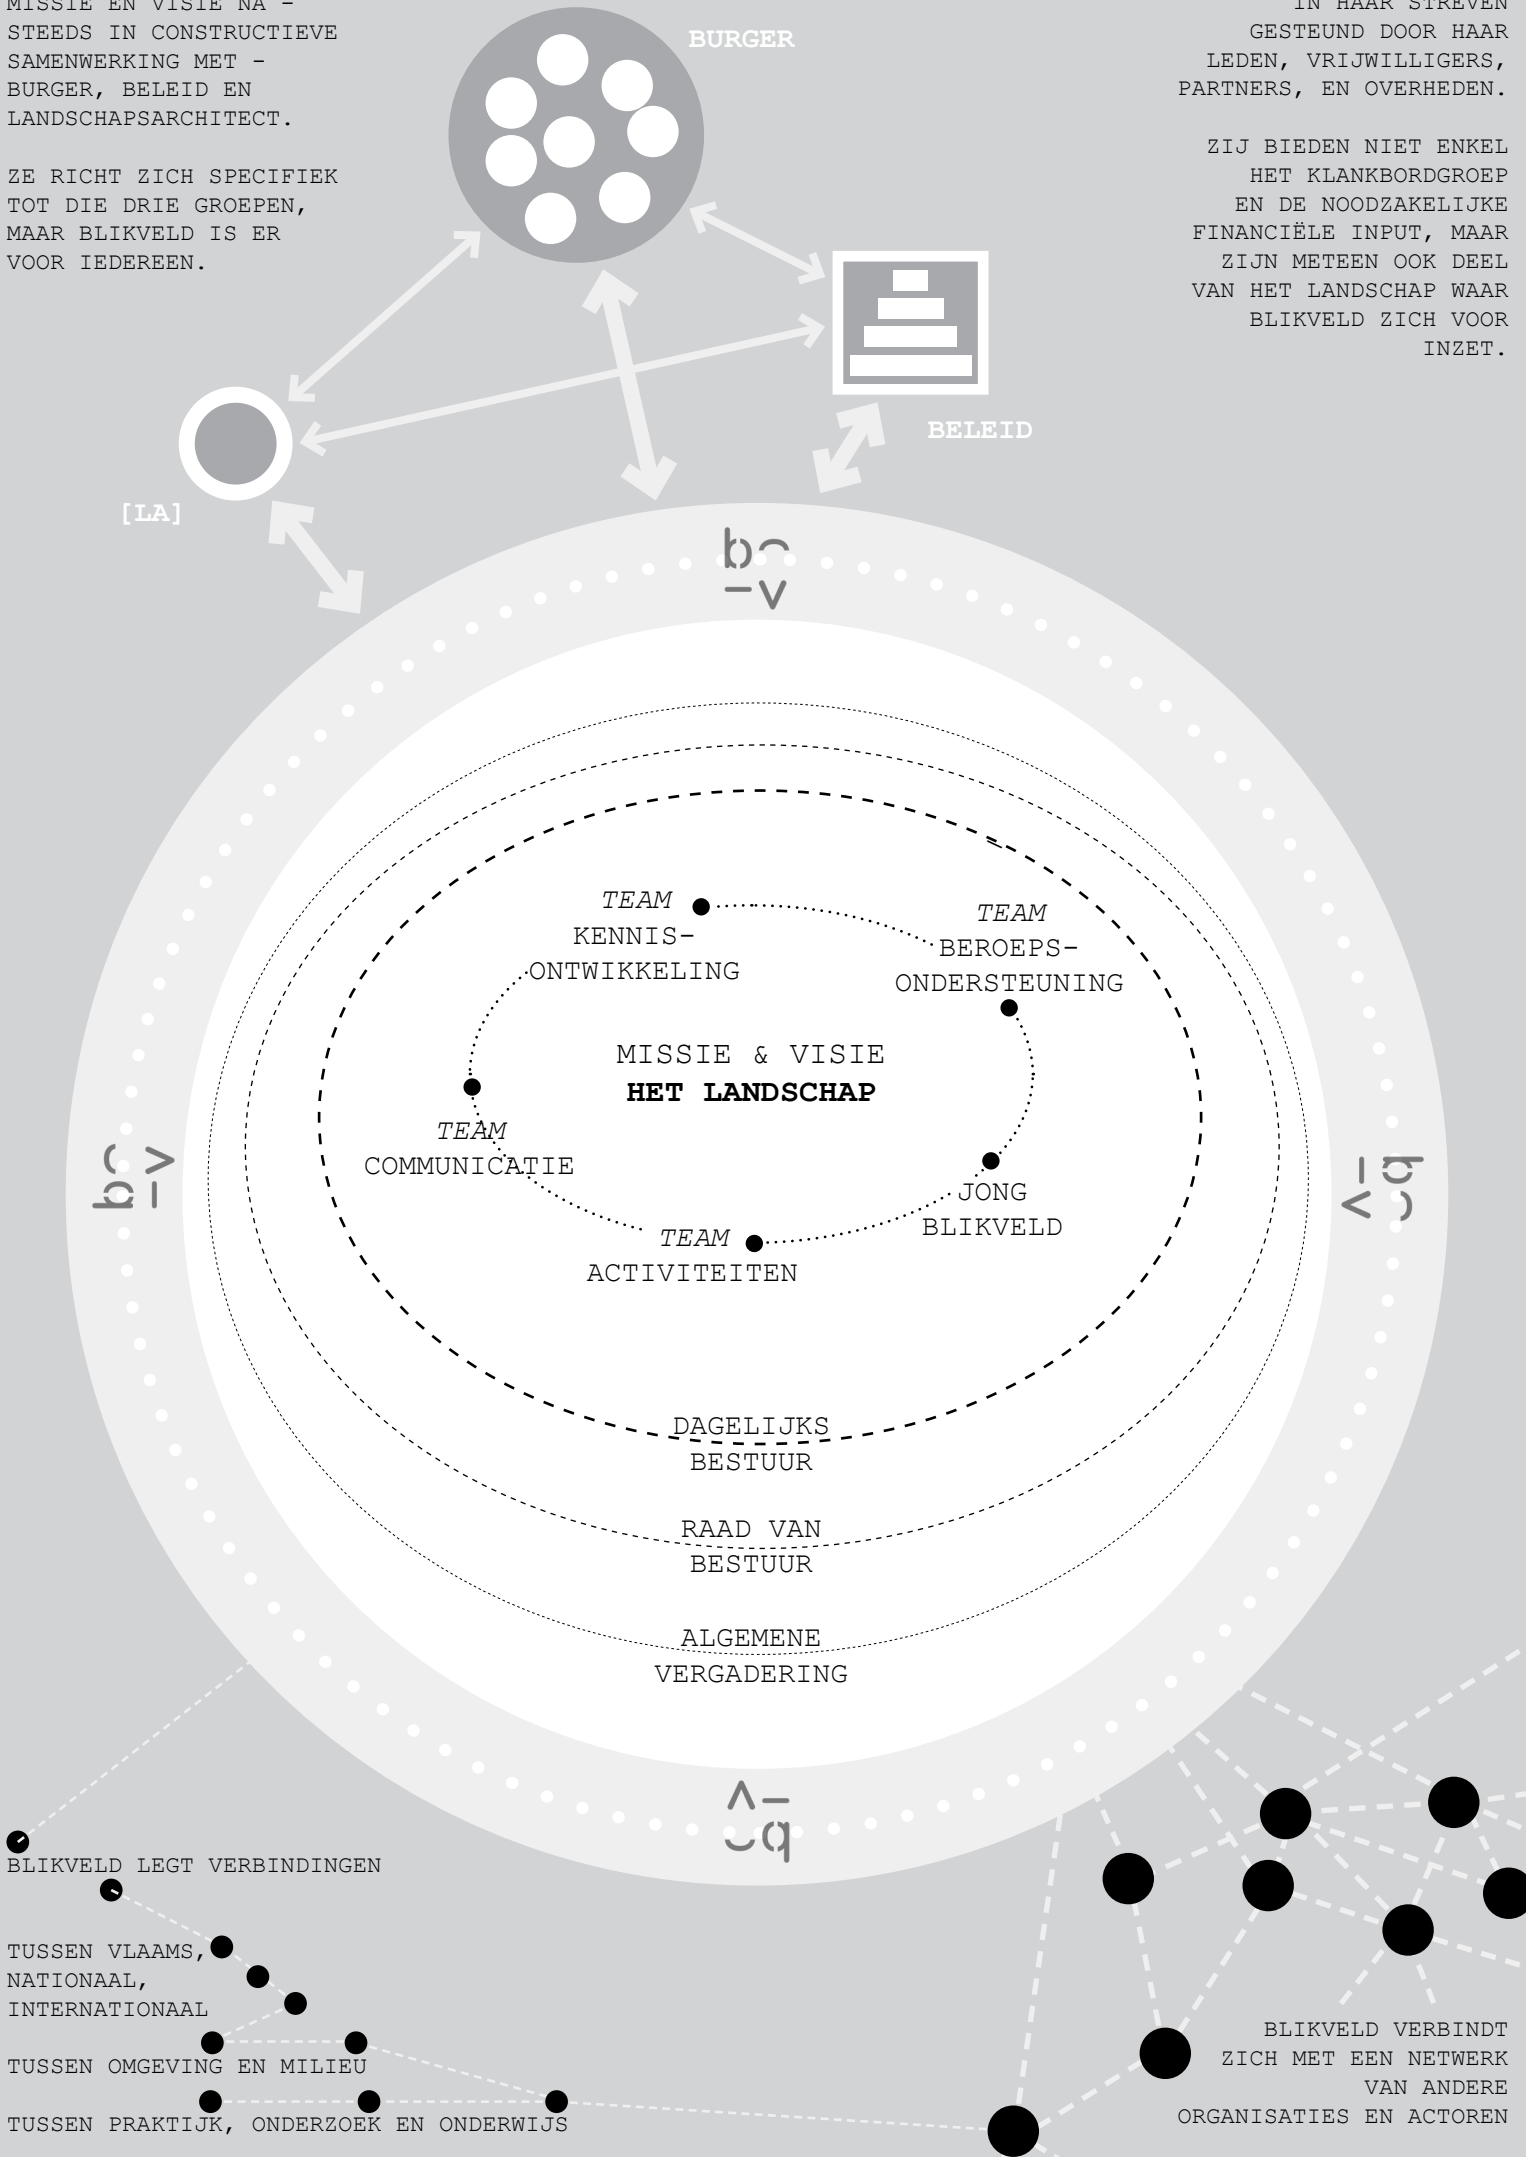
MISSIE EN VISIE NA - STEEDS IN CONSTRUCTIEVE SAMENWERKING MET - BURGER, BELEID EN LANDSCHAPSARCHITECT.

ZE RICHT ZICH SPECIFIEK TOT DIE DRIE GROEPEN, MAAR BLIKVELD IS ER VOOR IEDEREEN.

BURGER

IN HAAR STREVEN GESTEUND DOOR HAAR LEDEN, VRIJWILLIGERS, PARTNERS, EN OVERHEDEN.

ZIJ BIEDEN NIET ENKEL HET KLANKBORDGROEP EN DE NOODZAKELIJKE FINANCIËLE INPUT, MAAR ZIJN METEEN OOK DEEL VAN HET LANDSCHAP WAAR BLIKVELD ZICH VOOR INZET.

BELEID

[LA]

b
-v

TEAM
KENNIS-
ONTWIKKELING

TEAM
BEROEPS-
ONDERSTEUNING

MISSIE & VISIE
HET LANDSCHAP

TEAM
COMMUNICATIE

JONG
BLIKVELD

TEAM
ACTIVITEITEN

DAGELIJKS
BESTUUR

RAAD VAN
BESTUUR

ALGEMENE
VERGADERING

BLIKVELD LEGT VERBINDINGEN

TUSSEN VLAAMS, NATIONAAL, INTERNATIONAAL

TUSSEN OMGEVING EN MILIEU

TUSSEN PRAKTIJK, ONDERZOEK EN ONDERWIJS

BLIKVELD VERBINDT ZICH MET EEN NETWERK VAN ANDERE ORGANISATIES EN ACTOREN